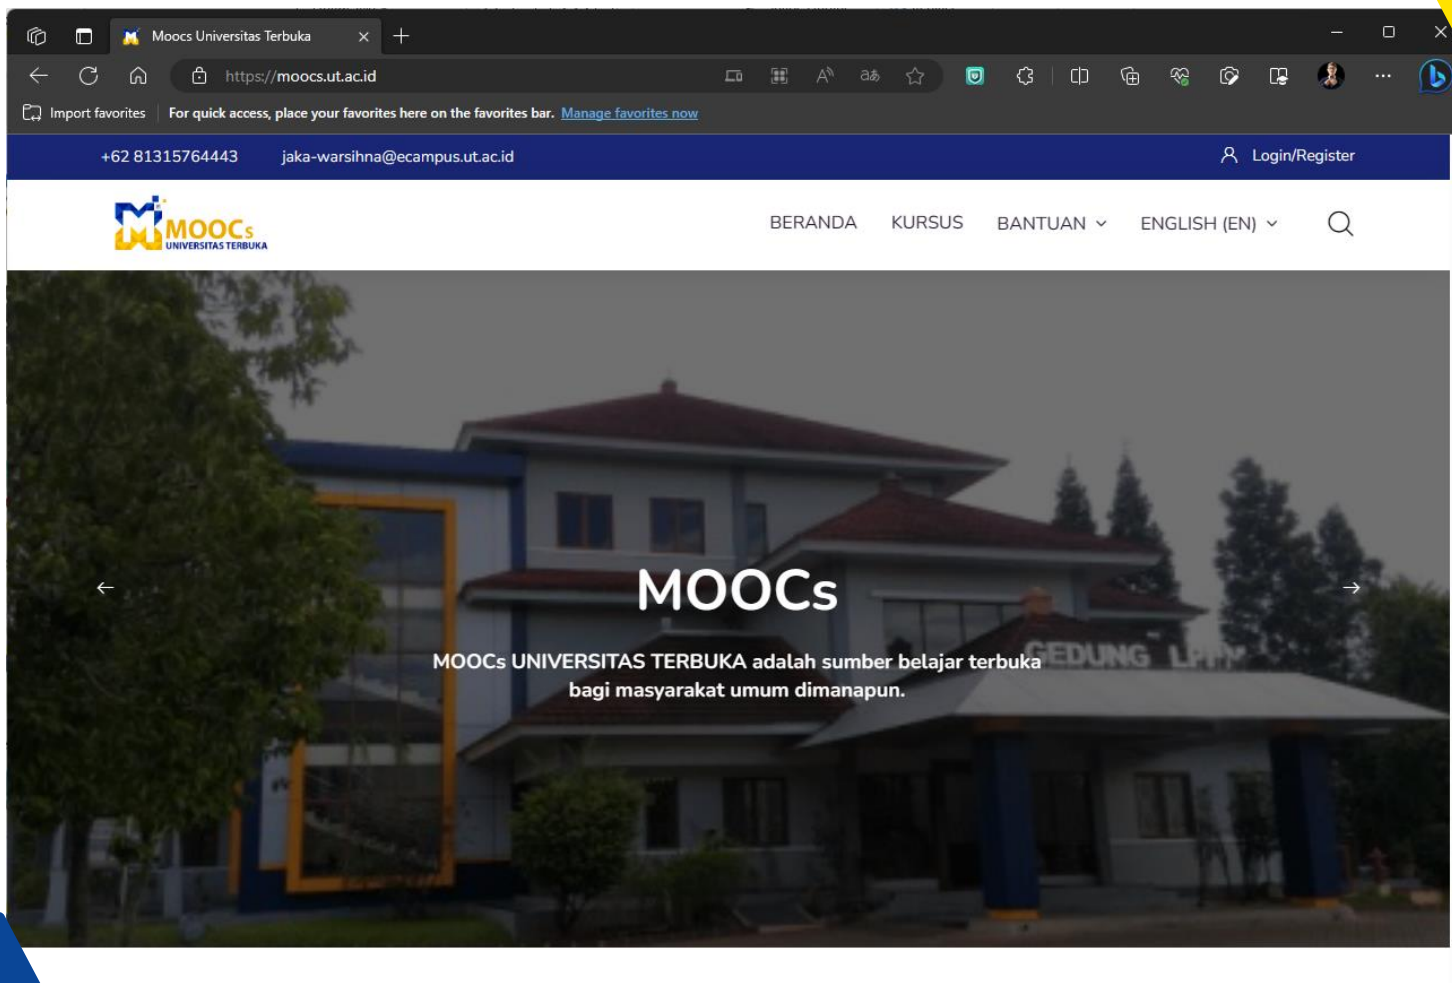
Moocs Universitas Terbuka

https://moocs.ut.ac.id

Import favorites | For quick access, place your favorites here on the favorites bar. Manage favorites now

+62 81315764443 jaka-warsihna@ecampus.ut.ac.id

Login/Register

MOOCs UNIVERSITAS TERBUKA

BERANDA KURSUS BANTUAN ENGLISH (EN)

MOOCs

MOOCs UNIVERSITAS TERBUKA adalah sumber belajar terbuka bagi masyarakat umum dimanapun.

GEDUNG LPPM